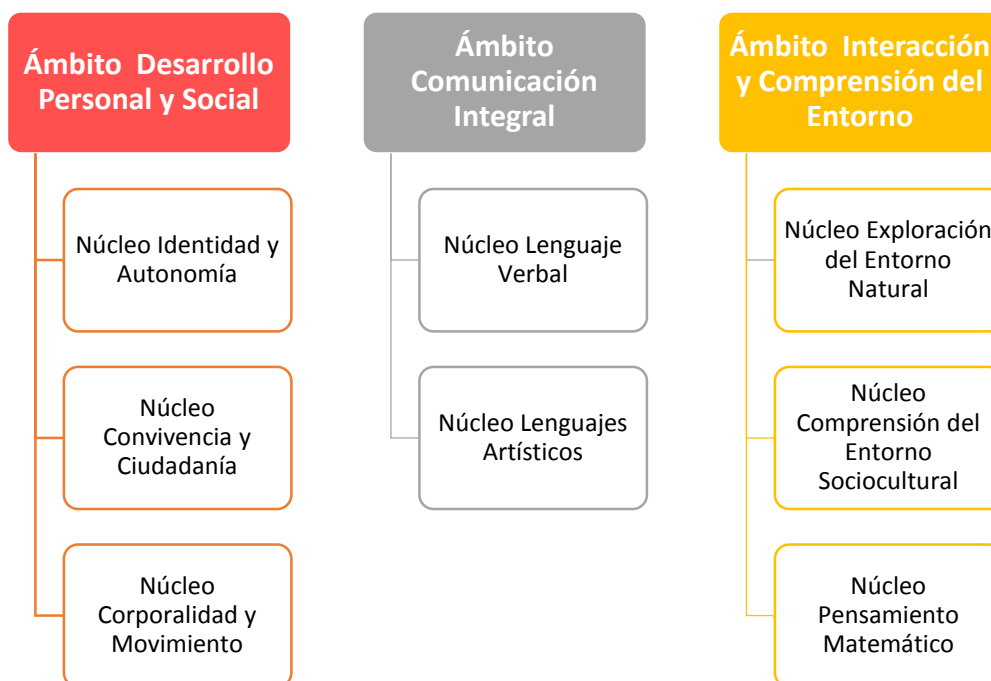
Ámbito Desarrollo Personal y Social

Núcleo Identidad y Autonomía

Núcleo Convivencia y Ciudadanía

Núcleo Corporalidad y Movimiento

Ámbito Comunicación Integral

Núcleo Lenguaje Verbal

Núcleo Lenguajes Artísticos

Ámbito Interacción y Comprensión del Entorno

Núcleo Exploración del Entorno Natural

Núcleo Comprensión del Entorno Sociocultural

Núcleo Pensamiento Matemático